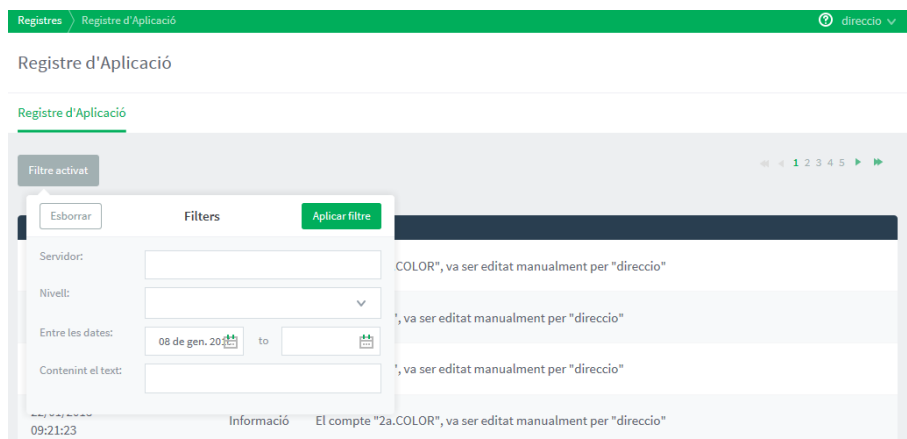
Registres 〉 Registre d'Aplicació

direccio

Registre d'Aplicació

Registre d'Aplicació

Filtre activat

1 2 3 4 5

Esborrar

Filters

Aplicar filtre

Servidor:

Nivell:

Entre les dates:

08 de gen. 20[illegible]

to

Contenint el text:

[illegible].COLOR", va ser editat manualment per "direccio"

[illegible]", va ser editat manualment per "direccio"

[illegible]", va ser editat manualment per "direccio"

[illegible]

09:21:23

Informació

El compte "2a.COLOR", va ser editat manualment per "direccio"